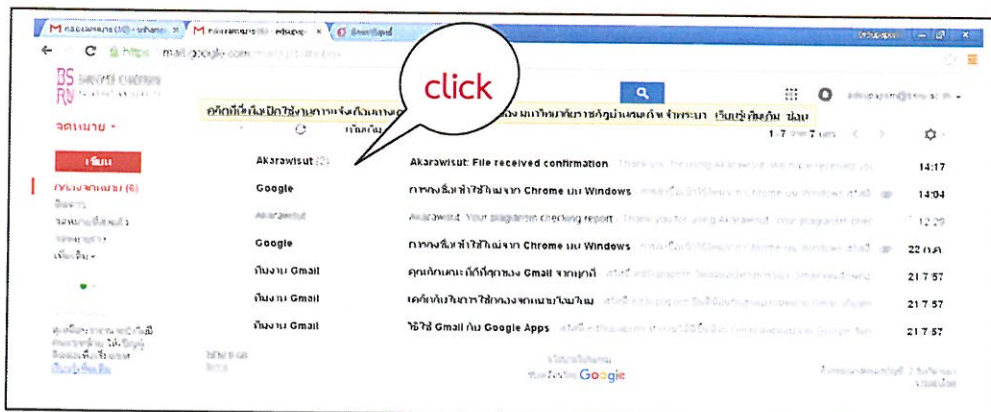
click

https mail.google.com

จดหมาย

เขียน

กล่องจดหมาย (6)

Akarawisut (2) | Akarawisut: File received confirmation | 14:17
Google | การลงชื่อเข้าใช้ใหม่จาก Chrome บน Windows | 14:04
Akarawisut | Akarawisut: Your plagiarism checking report | 12:29
Google | การลงชื่อเข้าใช้ใหม่จาก Chrome บน Windows | 22 ก.ค.
ทีมงาน Gmail | คุณลักษณะที่ดีที่สุดของ Gmail จากทุกที่ | 21 7 57
ทีมงาน Gmail | เคล็ดลับในการใช้กล่องจดหมายใหม่ | 21 7 57
ทีมงาน Gmail | ใช้ Gmail กับ Google Apps | 21 7 57

1-7 จาก 7

Google